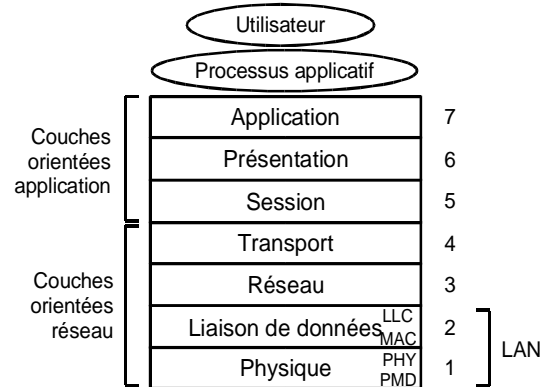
Utilisateur

Processus applicatif

Couches orientées application

Application 7

Présentation 6

Session 5

Couches orientées réseau

Transport 4

Réseau 3

Liaison de données LLC MAC 2

Physique PHY PMD 1

LAN